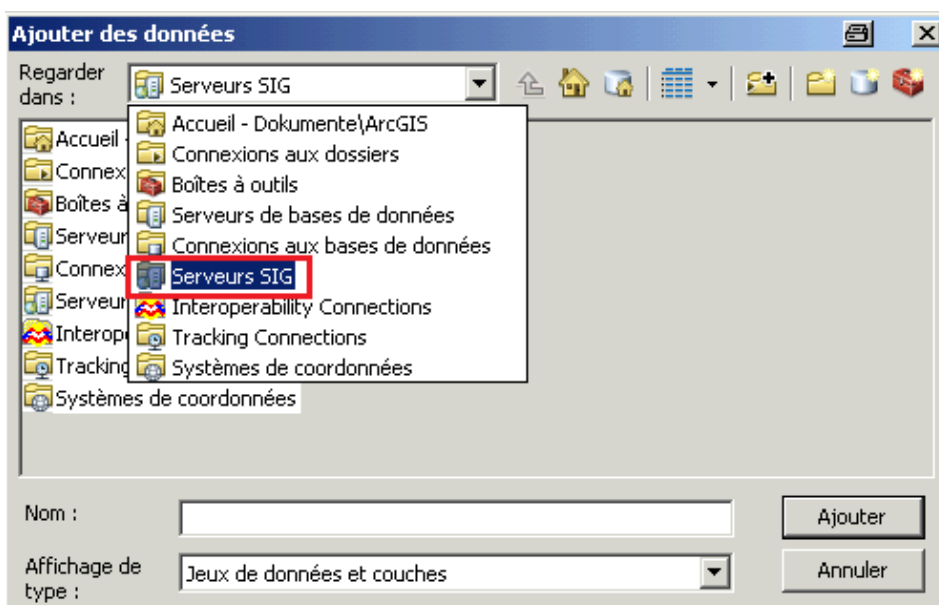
Ajouter des données

Regarder dans : Serveurs SIG

Accueil - Dokumente\ArcGIS
Connexions aux dossiers
Boîtes à outils
Serveurs de bases de données
Connexions aux bases de données
Serveurs SIG
Interoperability Connections
Tracking Connections
Systèmes de coordonnées

Accueil
Connex
Boîtes à
Serveur
Connex
Serveur
Interope
Tracking
Systèmes de coordonnées

Nom :
Ajouter

Affichage de type :
Jeux de données et couches
Annuler